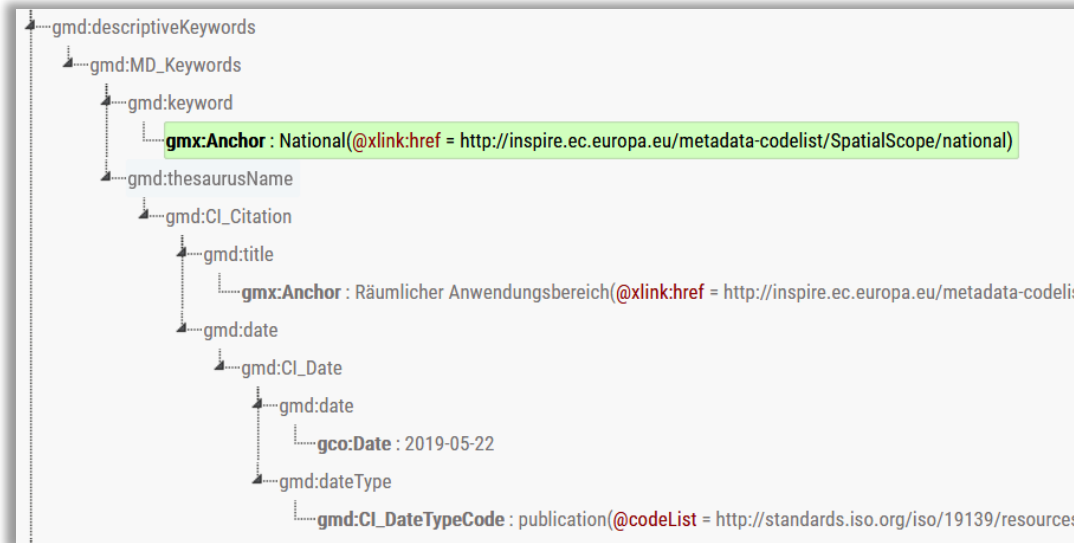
gmd:descriptiveKeywords
gmd:MD_Keywords
gmd:keyword
gmx:Anchor : National(@xlink:href = http://inspire.ec.europa.eu/metadata-codelist/SpatialScope/national)
gmd:thesaurusName
gmd:CI_Citation
gmd:title
gmx:Anchor : Räumlicher Anwendungsbereich(@xlink:href = http://inspire.ec.europa.eu/metadata-codelis
gmd:date
gmd:CI_Date
gmd:date
gco:Date : 2019-05-22
gmd:dateType
gmd:CI_DateTypeCode : publication(@codeList = http://standards.iso.org/iso/19139/resources